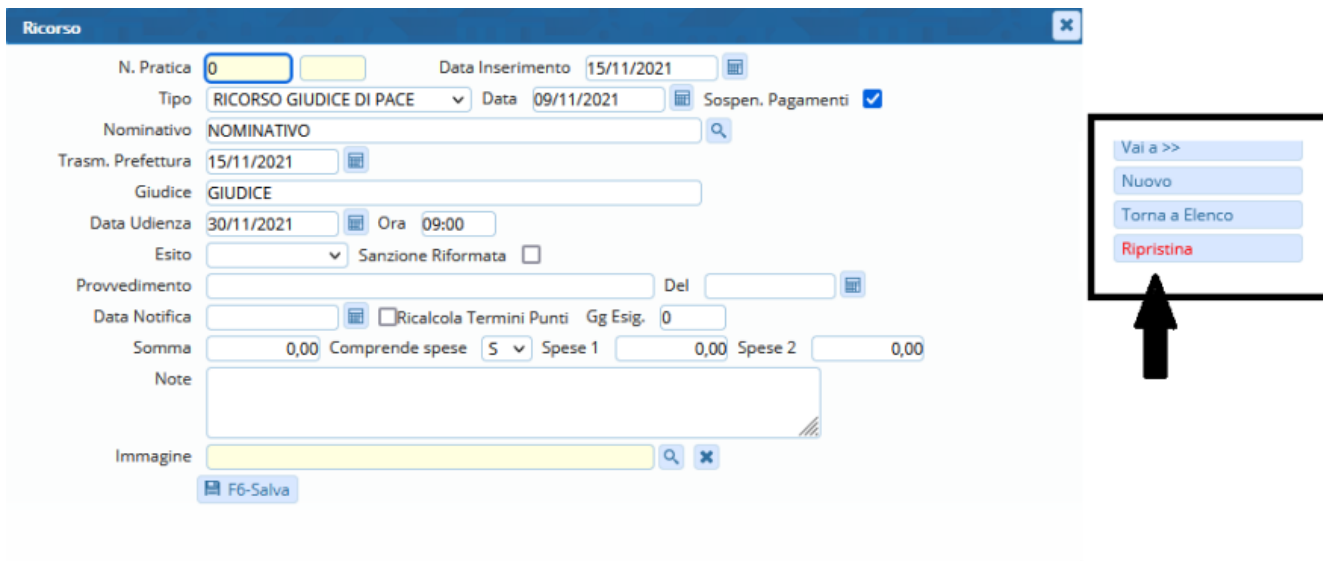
Ricorso

N. Pratica 0 Data Inserimento 15/11/2021
Tipo RICORSO GIUDICE DI PACE Data 09/11/2021 Sospen. Pagamenti
Nominativo NOMINATIVO
Trasm. Prefettura 15/11/2021
Giudice GIUDICE
Data Udienza 30/11/2021 Ora 09:00
Esito Sanzione Riformata
Provvedimento Del
Data Notifica Ricalcola Termini Punti Gg Esig. 0
Somma 0,00 Comprende spese S Spese 1 0,00 Spese 2 0,00
Note
Immagine
F6-Salva

Vai a >>
Nuovo
Torna a Elenco
Ripristina